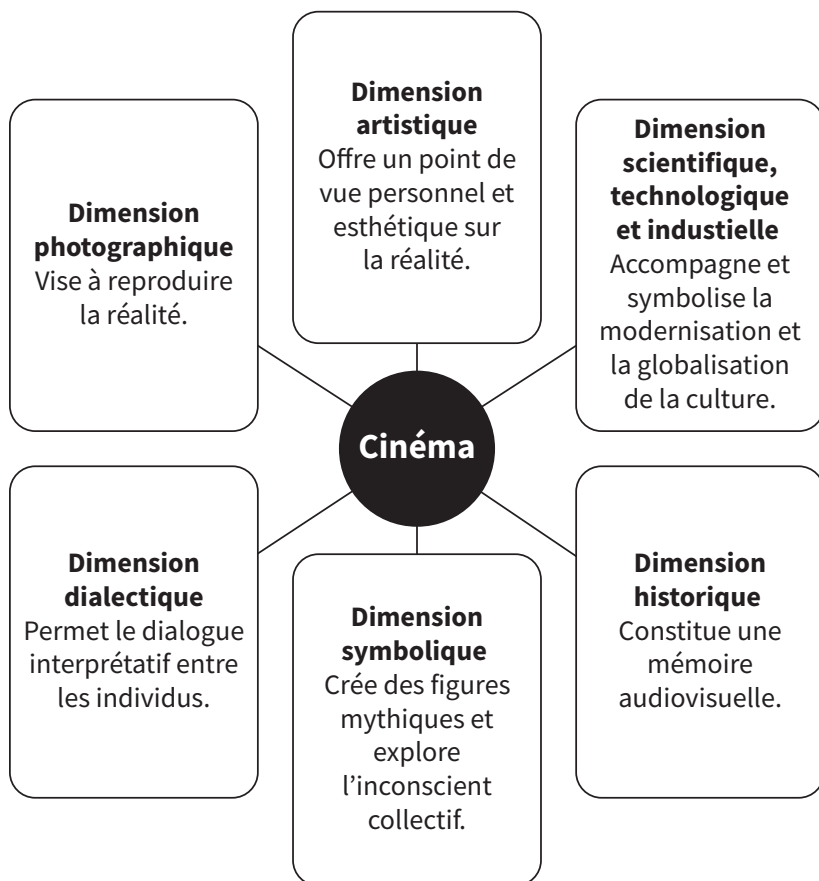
**Dimension artistique**
Offre un point de vue personnel et esthétique sur la réalité.

**Dimension photographique**
Vise à reproduire la réalité.

**Dimension scientifique, technologique et industielle**
Accompagne et symbolise la modernisation et la globalisation de la culture.

**Cinéma**

**Dimension dialectique**
Permet le dialogue interprétatif entre les individus.

**Dimension symbolique**
Crée des figures mythiques et explore l'inconscient collectif.

**Dimension historique**
Constitue une mémoire audiovisuelle.